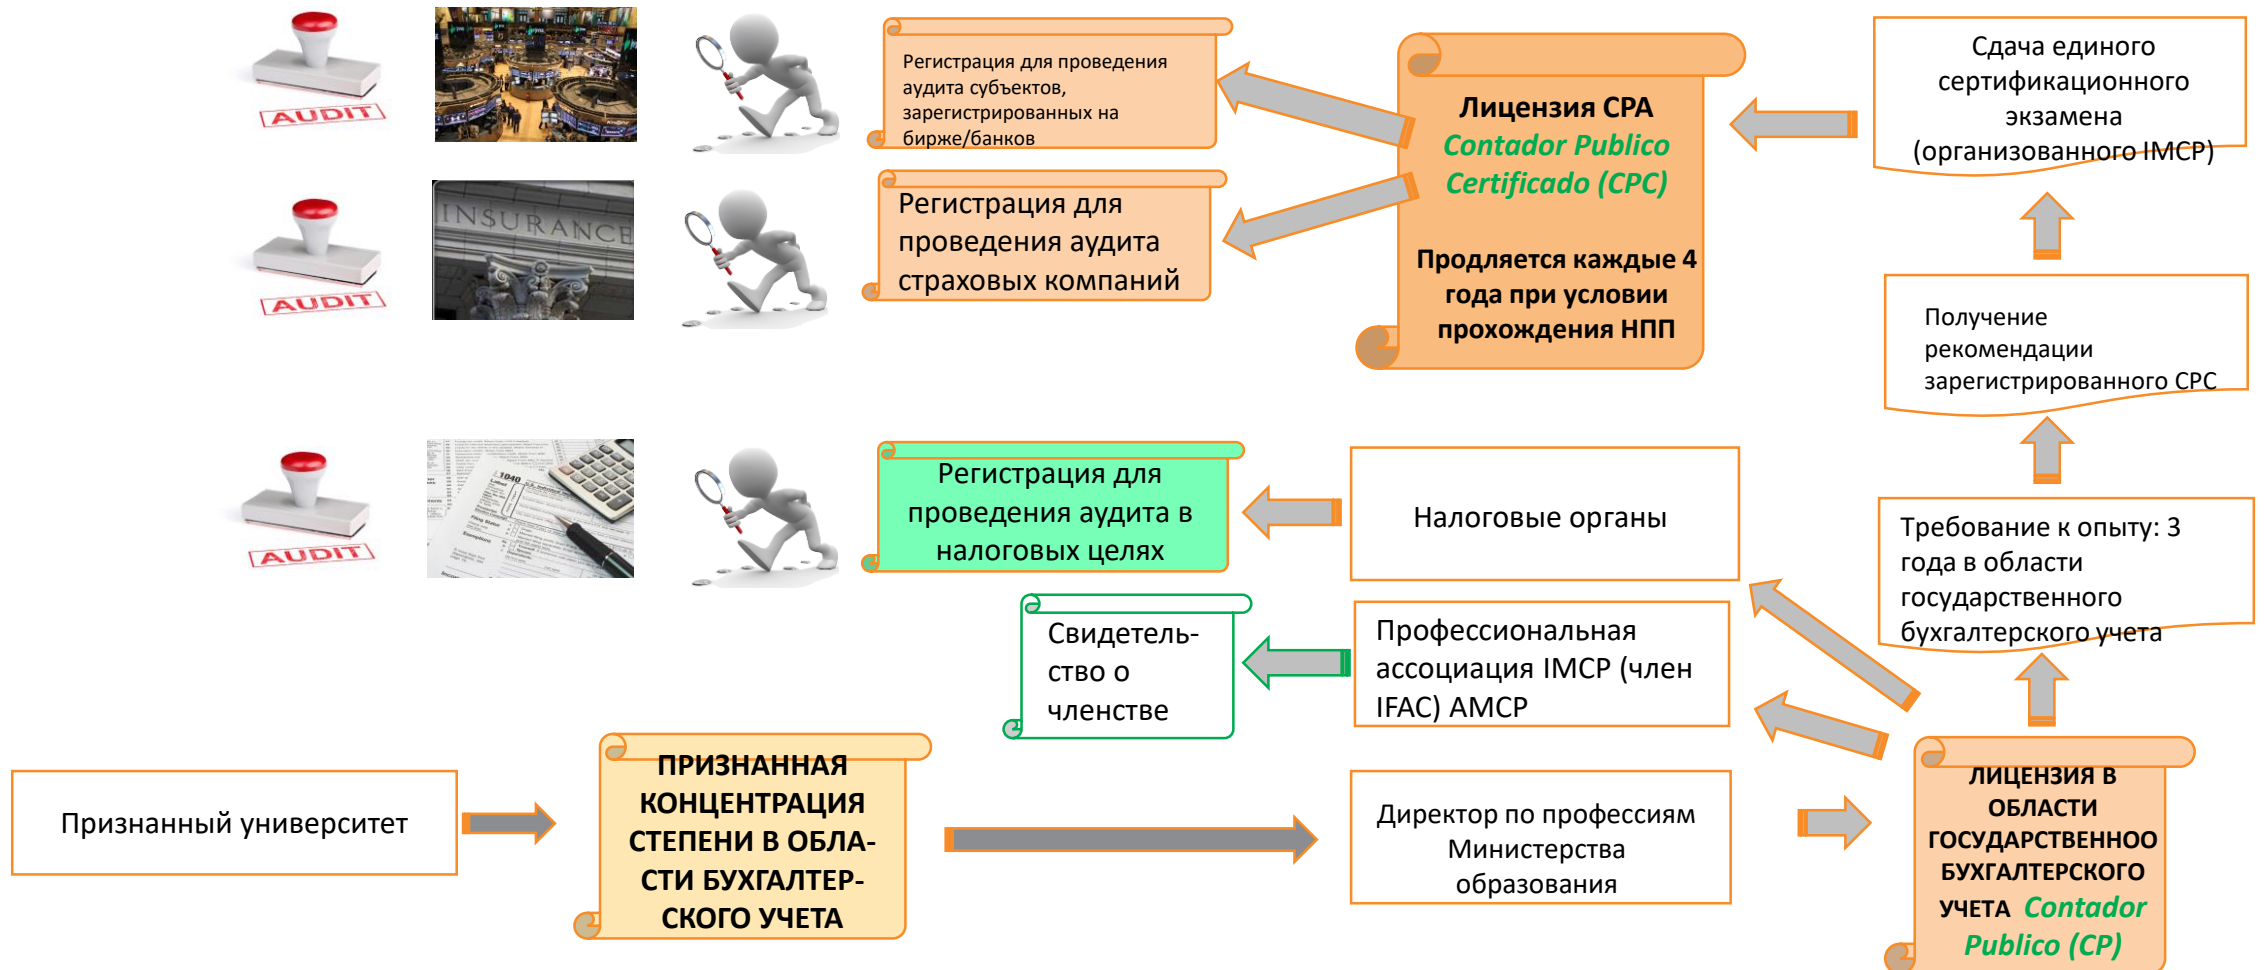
AUDIT

AUDIT

AUDIT

INSURANCE

Регистрация для проведения аудита субъектов, зарегистрированных на бирже/банков

Регистрация для проведения аудита страховых компаний

Лицензия CPA
Contador Publico Certificado (CPC)

Продляется каждые 4 года при условии прохождения НПП

Сдача единого сертификационного экзамена (организованного IMCP)

Получение рекомендации зарегистрированного CPC

Регистрация для проведения аудита в налоговых целях

Налоговые органы

Требование к опыту: 3 года в области государственного бухгалтерского учета

Свидетельство о членстве

Профессиональная ассоциация IMCP (член IFAC) AMCP

Признанный университет

ПРИЗНАННАЯ КОНЦЕНТРАЦИЯ СТЕПЕНИ В ОБЛАСТИ БУХГАЛТЕРСКОГО УЧЕТА

Директор по профессиям Министерства образования

ЛИЦЕНЗИЯ В ОБЛАСТИ ГОСУДАРСТВЕННОО БУХГАЛТЕРСКОГО УЧЕТА Contador Publico (CP)